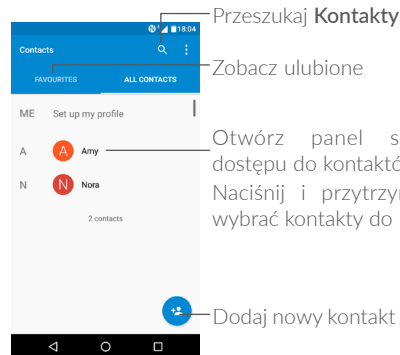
18:04

Contacts

FAVOURITES

ALL CONTACTS

ME Set up my profile

A Amy

N Nora

2 contacts

Przeszukaj **Kontakty**

Zobacz ulubione

Otwórz panel s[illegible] dostępu do kontaktó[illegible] Naciśnij i przytrzy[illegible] wybrać kontakty do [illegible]

Dodaj nowy kontakt